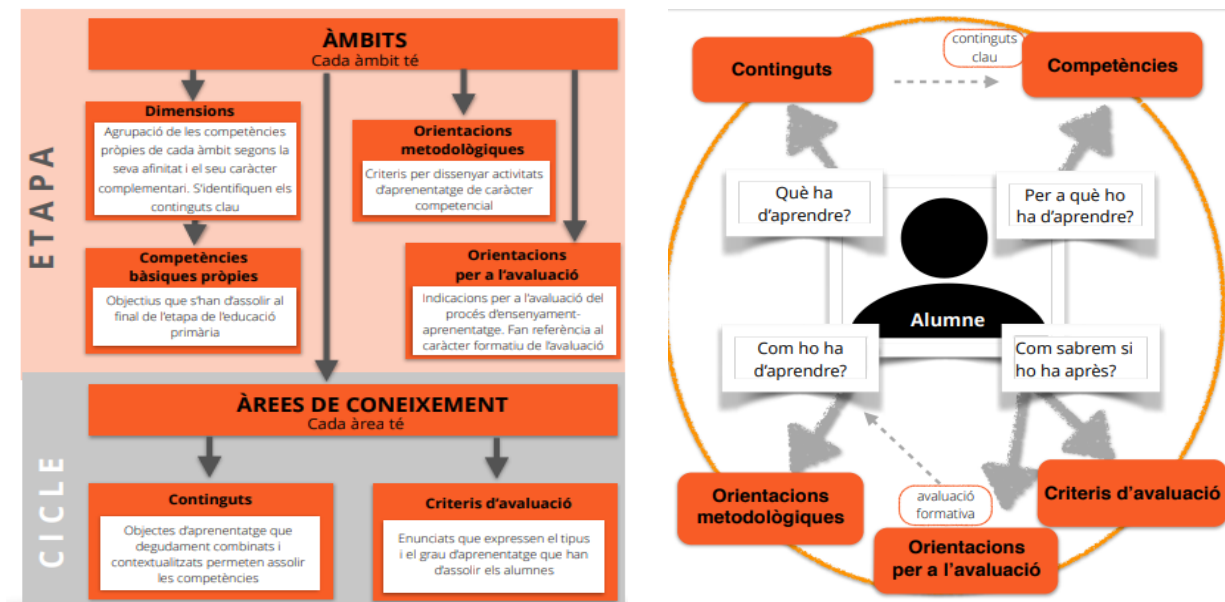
ETAPA

ÀMBITS
Cada àmbit té

Dimensions
Agrupació de les competències pròpies de cada àmbit segons la seva afinitat i el seu caràcter complementari. S'identifiquen els continguts clau

Orientacions metodològiques
Criteris per dissenyar activitats d'aprenentatge de caràcter competencial

Competències bàsiques pròpies
Objectius que s'han d'assolir al final de l'etapa de l'educació primària

Orientacions per a l'avaluació
Indicacions per a l'avaluació del procés d'ensenyament-aprenentatge. Fan referència al caràcter formatiu de l'avaluació

CICLE

ÀREES DE CONEIXEMENT
Cada àrea té

Continguts
Objectes d'aprenentatge que degudament combinats i contextualitzats permeten assolir les competències

Criteris d'avaluació
Enunciats que expressen el tipus i el grau d'aprenentatge que han d'assolir els alumnes

Continguts

continguts clau

Competències

Què ha d'aprendre?

Per a què ho ha d'aprendre?

Alumne

Com ho ha d'aprendre?

Com sabrem si ho ha après?

Orientacions metodològiques

avaluació formativa

Orientacions per a l'avaluació

Criteris d'avaluació